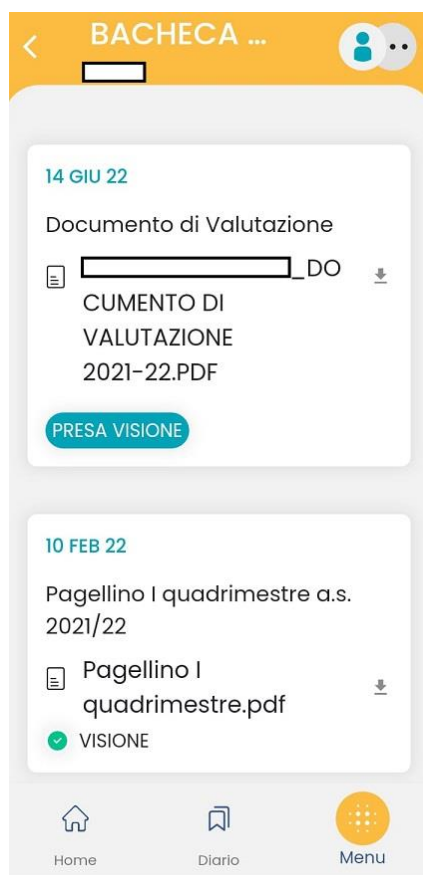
BACHECA ...

14 GIU 22

Documento di Valutazione

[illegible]_DOCUMENTO DI VALUTAZIONE 2021-22.PDF

PRESA VISIONE

10 FEB 22

Pagellino I quadrimestre a.s. 2021/22

Pagellino I quadrimestre.pdf

VISIONE

Home

Diario

Menu